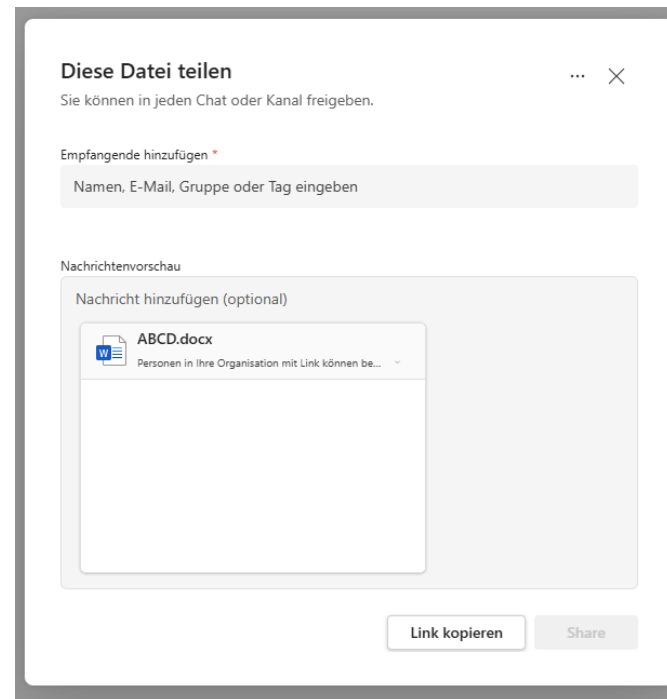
Diese Datei teilen

Sie können in jeden Chat oder Kanal freigeben.

Empfangende hinzufügen *

Namen, E-Mail, Gruppe oder Tag eingeben

Nachrichtenvorschau

Nachricht hinzufügen (optional)

W

ABCD.docx

Personen in Ihre Organisation mit Link können be...

Link kopieren

Share